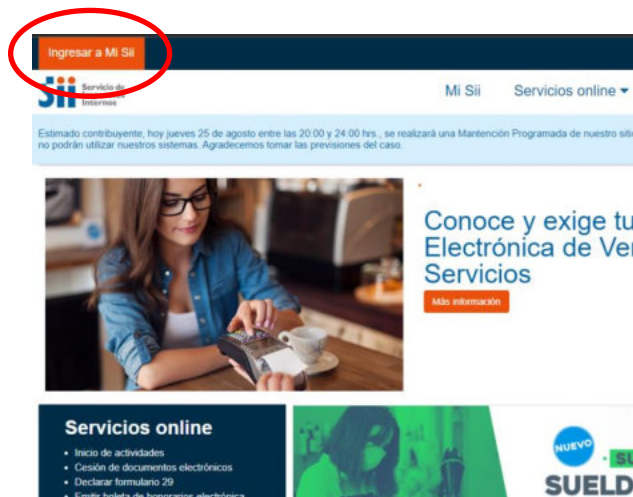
Ingresar a Mi Sii

Sii Servicio de Impuestos Internos

Mi Sii Servicios online

Estimado contribuyente, hoy jueves 25 de agosto entre las 20:00 y 24:00 hrs., se realizará una Mantención Programada de nuestro siti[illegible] no podrán utilizar nuestros sistemas. Agradecemos tomar las previsiones del caso.

Conoce y exige tu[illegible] Electrónica de Ve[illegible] Servicios

Más información

Servicios online
• Inicio de actividades
• Cesión de documentos electrónicos
• Declarar formulario 29
• Emitir boleta de honorarios electrónica

NUEVO
SUELD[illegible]